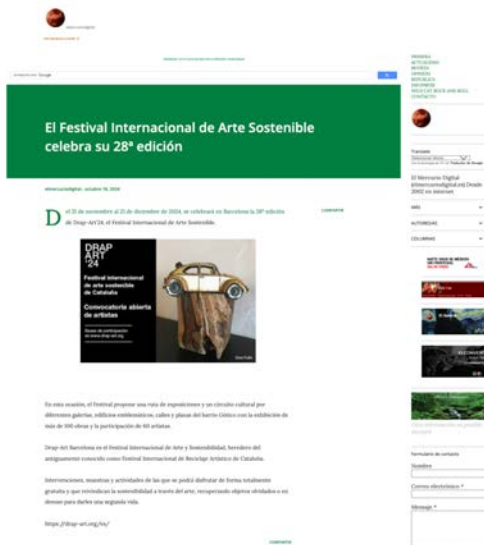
El Festival Internacional de Arte Sostenible celebra su 28ª edición

D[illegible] 21 de noviembre al 21 de diciembre de 2024, se celebrará en Barcelona la 28ª edición de Drap-Art'24, el Festival Internacional de Arte Sostenible.

DRAP ART '24

Festival internacional de arte sostenible de Catalunya

Convocatoria abierta de artistas

En esta ocasión, el festival propone una ruta de exposiciones y un circuito cultural por diferentes galerías, edificios emblemáticos, calles y plazas del barrio Gótico con la exhibición de más de 300 obras y la participación de 60 artistas.

Drap-Art Barcelona es el Festival Internacional de Arte y Sostenibilidad, heredero del antiguamente conocido como Festival Internacional de Reciclaje Artístico de Cataluña.

Intervenciones, muestras y actividades de las que se podrá disfrutar de forma totalmente gratuita y que reivindican la sostenibilidad a través del arte, recuperando objetos olvidados o en desuso para darles una segunda vida.

https://drap-art.org/es/

El Mercurio Digital (elmercuriodigital.es) Desde 2002 en internet

Formulario de contacto

Nombre

Correo electrónico *

Mensaje *